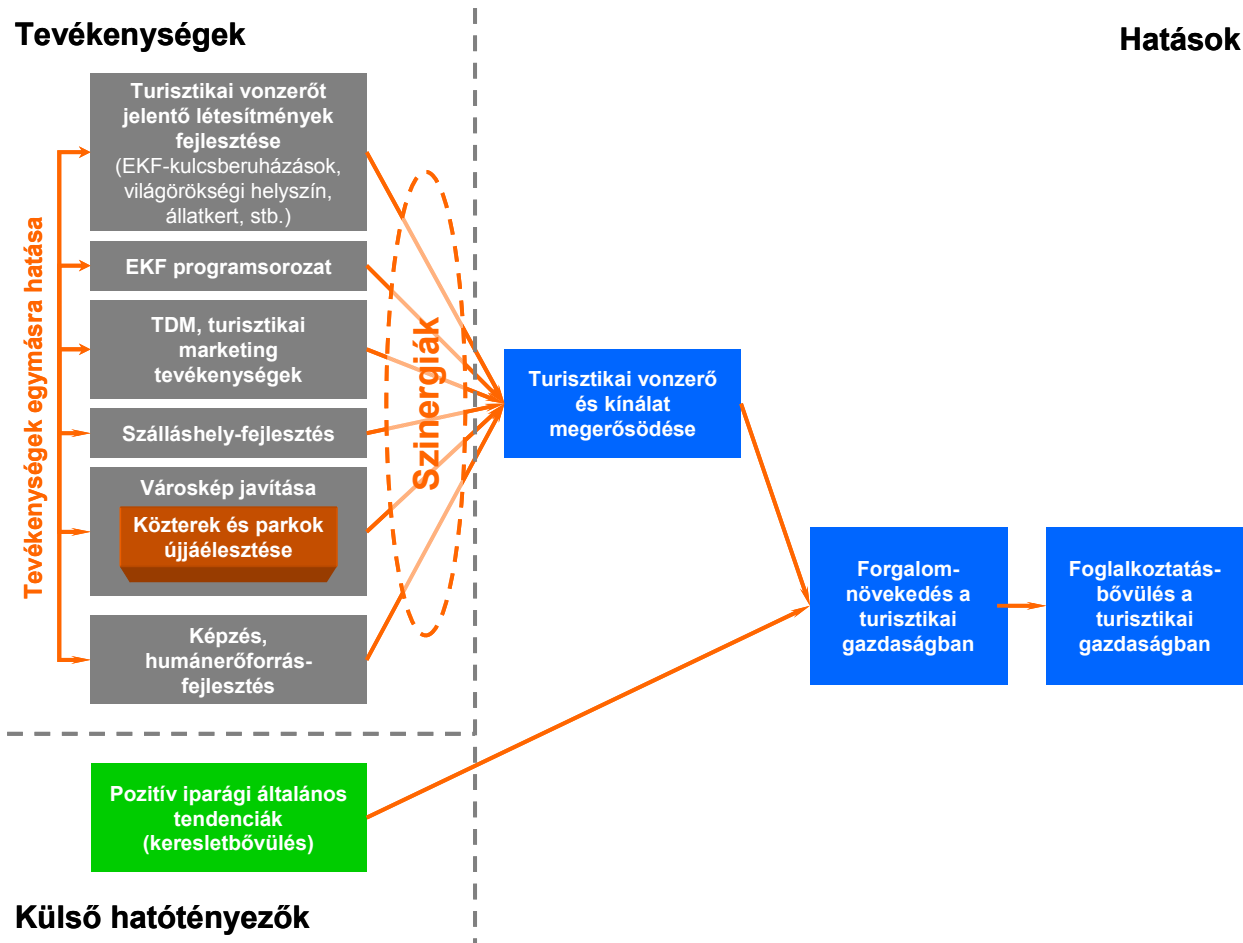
Tevékenységek

Hatások

Tevékenységek egymásra hatása

Turisztikai vonzerőt jelentő létesítmények fejlesztése (EKF-kulcsberuházások, világörökségi helyszín, állatkert, stb.)

EKF programsorozat

TDM, turisztikai marketing tevékenységek

Szálláshely-fejlesztés

Városkép javítása

Közterek és parkok újjáélesztése

Képzés, humánerőforrás-fejlesztés

Szinergiák

Turisztikai vonzerő és kínálat megerősödése

Forgalom-növekedés a turisztikai gazdaságban

Foglalkoztatás-bővülés a turisztikai gazdaságban

Pozitív iparági általános tendenciák (keresletbővülés)

Külső hatótényezők